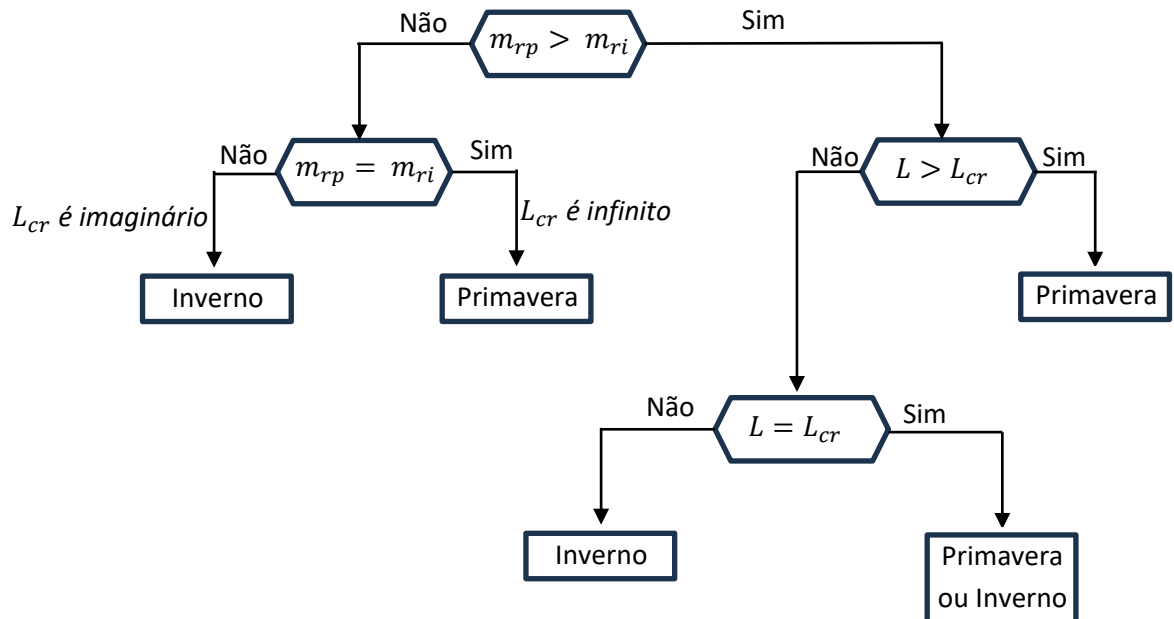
Não $m_{rp} > m_{ri}$ Sim

Não $m_{rp} = m_{ri}$ Sim

$L_{cr}$ é imaginário

$L_{cr}$ é infinito

Inverno

Primavera

Não $L > L_{cr}$ Sim

Primavera

Não $L = L_{cr}$ Sim

Inverno

Primavera ou Inverno